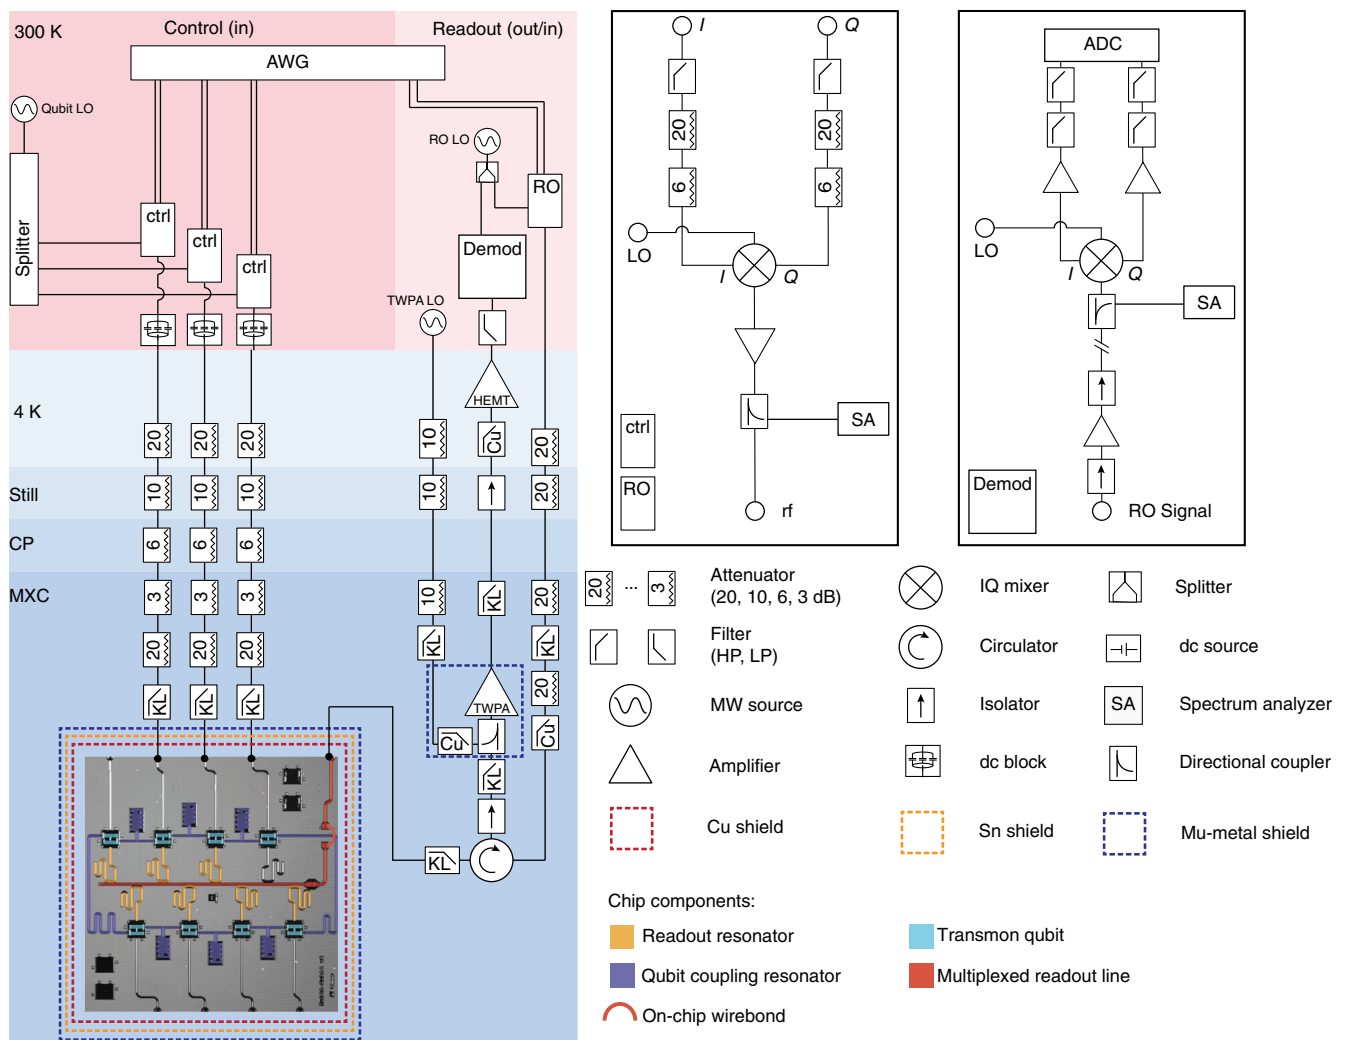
300 K
Control (in)
Readout (out/in)
AWG
Qubit LO
Splitter
ctrl
ctrl
ctrl
RO LO
RO
Demod
TWPA LO
4 K
20 20 20
10
HEMT
Cu
20
Still
10 10 10
10
20
CP
6 6 6
MXC
3 3 3
10
KL
20
20 20 20
KL
KL
KL KL KL
TWPA
Cu
20
Cu
KL
KL

I Q
20 20
6 6
LO
I Q
SA
ctrl
RO
rf

ADC
LO
I Q
SA
Demod
RO Signal

20 ... 3 Attenuator (20, 10, 6, 3 dB)
IQ mixer
Splitter
Filter (HP, LP)
Circulator
dc source
MW source
Isolator
SA Spectrum analyzer
Amplifier
dc block
Directional coupler
Cu shield
Sn shield
Mu-metal shield

Chip components:
Readout resonator
Transmon qubit
Qubit coupling resonator
Multiplexed readout line
On-chip wirebond